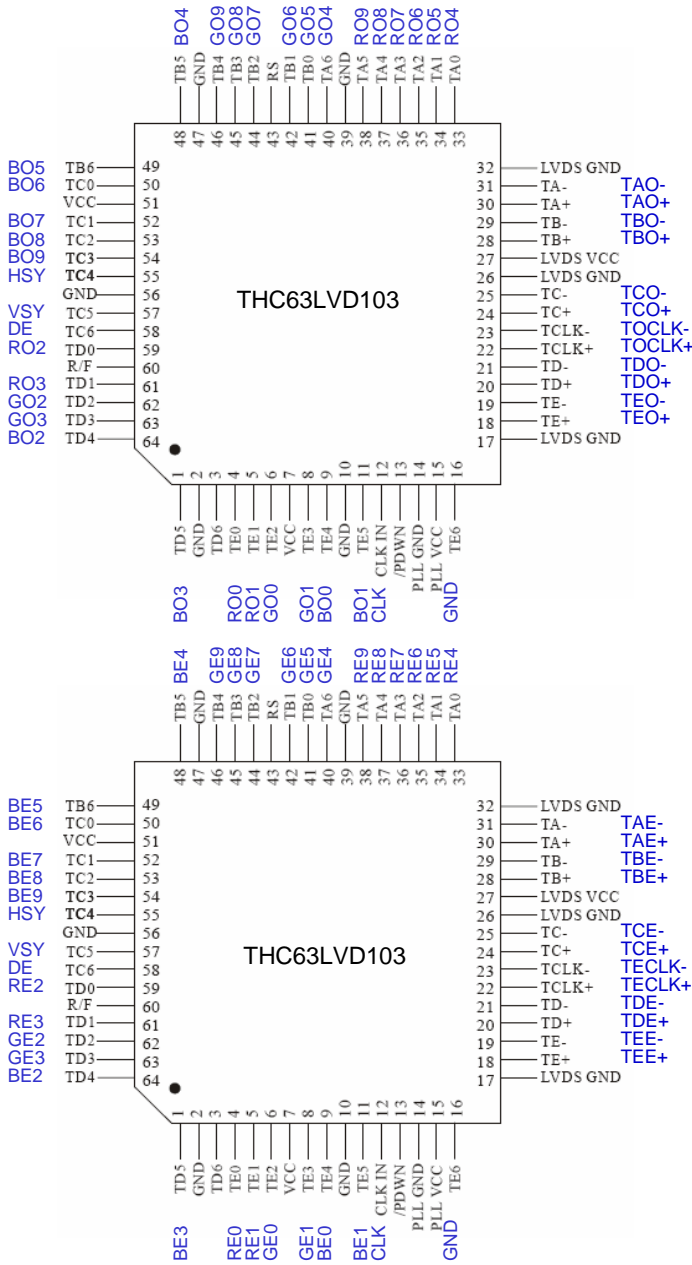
BO4 GO9 GO8 GO7 GO6 GO5 GO4 RO9 RO8 RO7 RO6 RO5 RO4

TB5 GND TB4 TB3 TB2 RS TB1 TB0 TA6 GND TA5 TA4 TA3 TA2 TA1 TA0
48 47 46 45 44 43 42 41 40 39 38 37 36 35 34 33

BO5 TB6 49
BO6 TC0 50
VCC 51
BO7 TC1 52
BO8 TC2 53
BO9 TC3 54
HSY TC4 55
GND 56
VSY TC5 57
DE TC6 58
RO2 TD0 59
R/F 60
RO3 TD1 61
GO2 TD2 62
GO3 TD3 63
BO2 TD4 64

THC63LVD103

32 LVDS GND
31 TA- TAO-
30 TA+ TAO+
29 TB- TBO-
28 TB+ TBO+
27 LVDS VCC
26 LVDS GND
25 TC- TCO-
24 TC+ TCO+
23 TCLK- TOCLK-
22 TCLK+ TOCLK+
21 TD- TDO-
20 TD+ TDO+
19 TE- TEO-
18 TE+ TEO+
17 LVDS GND

1 2 3 4 5 6 7 8 9 10 11 12 13 14 15 16
TD5 GND TD6 TE0 TE1 TE2 VCC TE3 TE4 GND TE5 CLK IN /PDWN PLL GND PLL VCC TE6

BO3 RO0 RO1 GO0 GO1 BO0 BO1 CLK GND

BE4 GE9 GE8 GE7 GE6 GE5 GE4 RE9 RE8 RE7 RE6 RE5 RE4

TB5 GND TB4 TB3 TB2 RS TB1 TB0 TA6 GND TA5 TA4 TA3 TA2 TA1 TA0
48 47 46 45 44 43 42 41 40 39 38 37 36 35 34 33

BE5 TB6 49
BE6 TC0 50
VCC 51
BE7 TC1 52
BE8 TC2 53
BE9 TC3 54
HSY TC4 55
GND 56
VSY TC5 57
DE TC6 58
RE2 TD0 59
R/F 60
RE3 TD1 61
GE2 TD2 62
GE3 TD3 63
BE2 TD4 64

THC63LVD103

32 LVDS GND
31 TA- TAE-
30 TA+ TAE+
29 TB- TBE-
28 TB+ TBE+
27 LVDS VCC
26 LVDS GND
25 TC- TCE-
24 TC+ TCE+
23 TCLK- TECLK-
22 TCLK+ TECLK+
21 TD- TDE-
20 TD+ TDE+
19 TE- TEE-
18 TE+ TEE+
17 LVDS GND

1 2 3 4 5 6 7 8 9 10 11 12 13 14 15 16
TD5 GND TD6 TE0 TE1 TE2 VCC TE3 TE4 GND TE5 CLK IN /PDWN PLL GND PLL VCC TE6

BE3 RE0 RE1 GE0 GE1 BE0 BE1 CLK GND